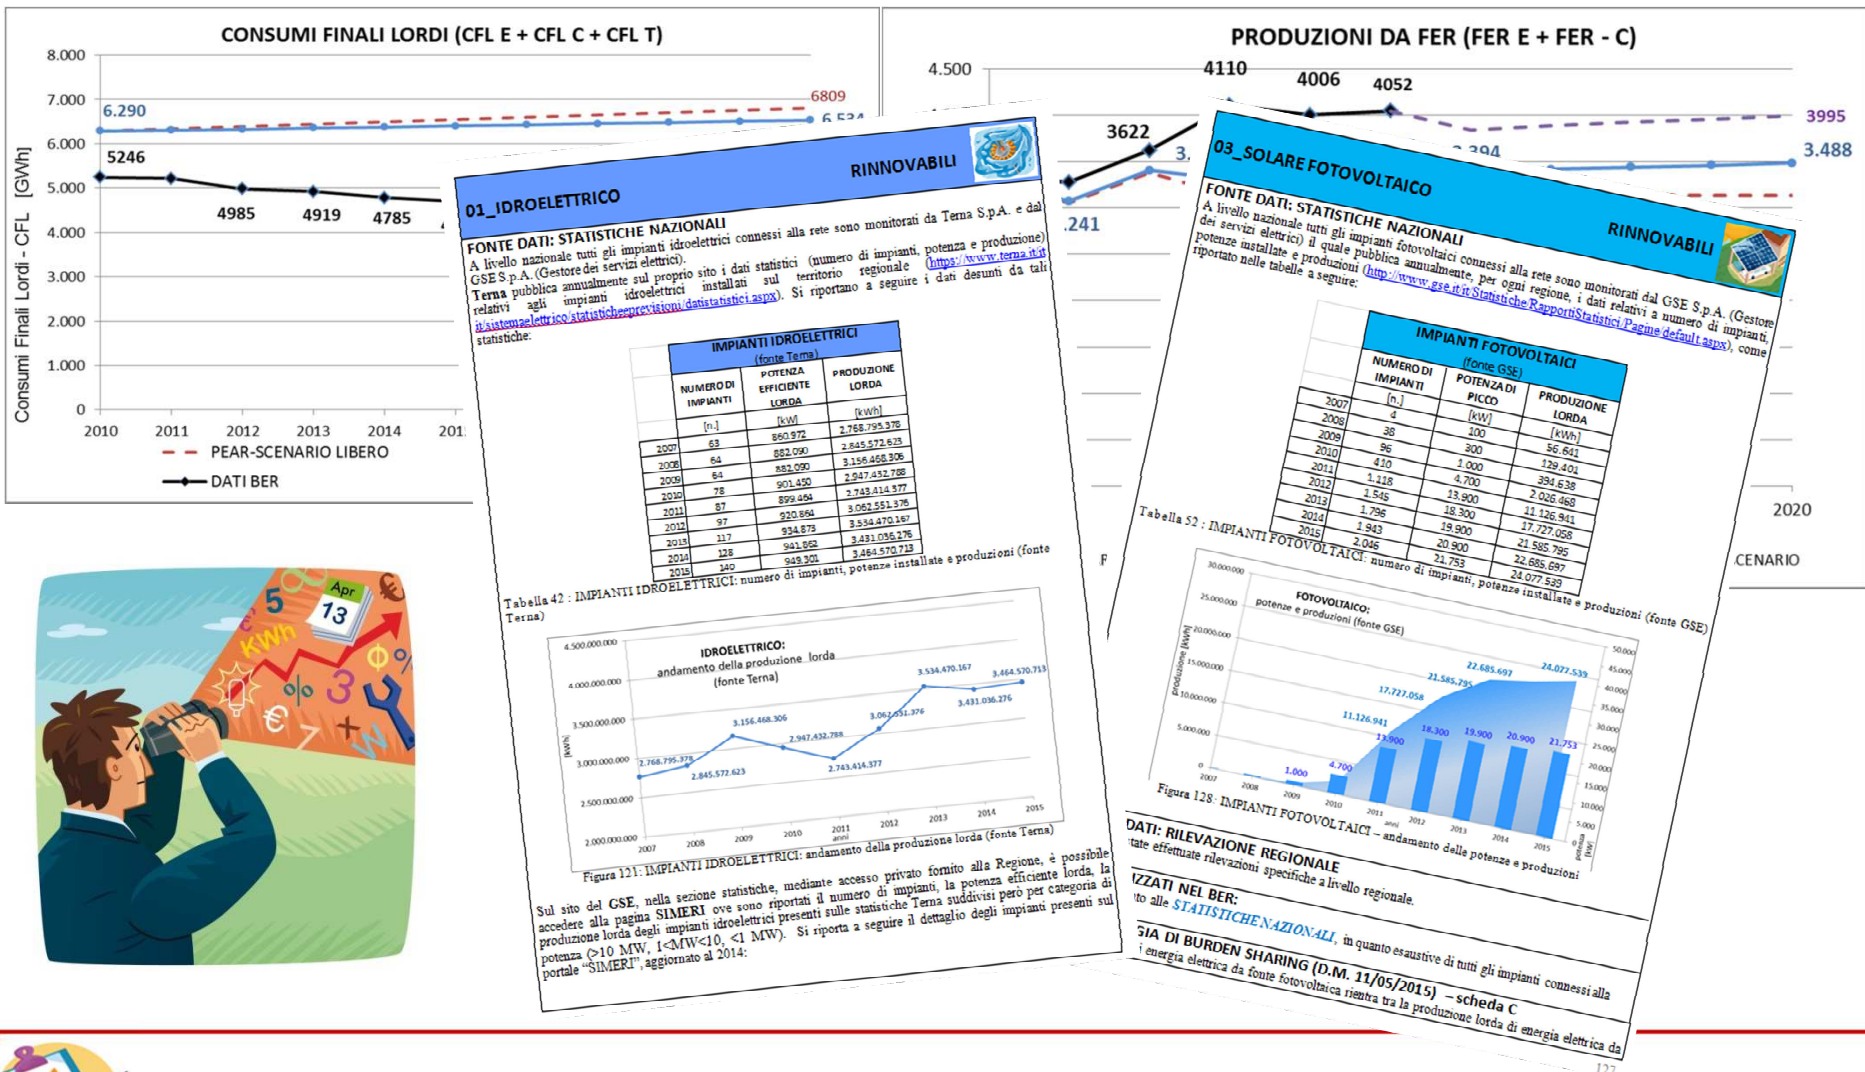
CONSUMI FINALI LORDI (CFL E + CFL C + CFL T)

8.000
7.000
6.000
5.000
4.000
3.000
2.000
1.000
0

Consumi Finali Lordi - CFL [GWh]

6.290
6809
6.534
5246
4985
4919
4785

2010 2011 2012 2013 2014 201

PEAR-SCENARIO LIBERO
DATI BER

PRODUZIONI DA FER (FER E + FER - C)

4.500
4110
4006
4052
3622
3995
3.488
3.394
.241
2020
CENARIO

01_IDROELETTRICO
RINNOVABILI

FONTE DATI: STATISTICHE NAZIONALI
A livello nazionale tutti gli impianti idroelettrici connessi alla rete sono monitorati da Terna S.p.A. e dal GSE S.p.A. (Gestore dei servizi elettrici).
Terna pubblica annualmente sul proprio sito i dati statistici (numero di impianti, potenza e produzione) relativi agli impianti idroelettrici installati sul territorio regionale (https://www.terna.it/it/sistemaelettrico/statisticheeprevisioni/datistatistici.aspx). Si riportano a seguire i dati desunti da tali statistiche:

IMPIANTI IDROELETTRICI (fonte Terna)

| | NUMERO DI IMPIANTI | POTENZA EFFICIENTE LORDA | PRODUZIONE LORDA |
|---|---|---|---|
| | [n.] | [kW] | [kWh] |
| 2007 | 63 | 860.972 | 2.768.795.378 |
| 2008 | 64 | 882.090 | 2.845.572.623 |
| 2009 | 64 | 882.090 | 3.156.468.306 |
| 2010 | 78 | 901.450 | 2.947.432.788 |
| 2011 | 87 | 899.464 | 2.743.414.377 |
| 2012 | 97 | 920.864 | 3.062.551.376 |
| 2013 | 117 | 934.873 | 3.534.470.167 |
| 2014 | 128 | 941.862 | 3.431.036.276 |
| 2015 | 140 | 949.301 | 3.464.570.713 |

Tabella 42 : IMPIANTI IDROELETTRICI: numero di impianti, potenze installate e produzioni (fonte Terna)

IDROELETTRICO: andamento della produzione lorda (fonte Terna)
4.500.000.000
4.000.000.000
3.500.000.000
3.000.000.000
2.500.000.000
2.000.000.000
[kWh]
2.768.795.378
2.845.572.623
3.156.468.306
2.947.432.788
2.743.414.377
3.062.551.376
3.534.470.167
3.431.036.276
3.464.570.713
2007 2008 2009 2010 2011 2012 2013 2014 2015
anni

Figura 121: IMPIANTI IDROELETTRICI: andamento della produzione lorda (fonte Terna)

Sul sito del GSE, nella sezione statistiche, mediante accesso privato fornito alla Regione, è possibile accedere alla pagina SIMERI ove sono riportati il numero di impianti, la potenza efficiente lorda, la produzione lorda degli impianti idroelettrici presenti sulle statistiche Terna suddivisi però per categoria di potenza (>10 MW, 1<MW<10, <1 MW). Si riporta a seguire il dettaglio degli impianti presenti sul portale "SIMERI", aggiornato al 2014:

03_SOLARE FOTOVOLTAICO
RINNOVABILI

FONTE DATI: STATISTICHE NAZIONALI
A livello nazionale tutti gli impianti fotovoltaici connessi alla rete sono monitorati dal GSE S.p.A. (Gestore dei servizi elettrici) il quale pubblica annualmente, per ogni regione, i dati relativi a numero di impianti, potenze installate e produzioni (http://www.gse.it/it/Statistiche/RapportiStatistici/Pagine/default.aspx), come riportato nelle tabelle a seguire:

IMPIANTI FOTOVOLTAICI (fonte GSE)

| | NUMERO DI IMPIANTI | POTENZA DI PICCO | PRODUZIONE LORDA |
|---|---|---|---|
| | [n.] | [kW] | [kWh] |
| 2007 | 4 | 100 | 56.641 |
| 2008 | 38 | 300 | 129.401 |
| 2009 | 96 | 1.000 | 394.638 |
| 2010 | 410 | 4.700 | 2.026.468 |
| 2011 | 1.118 | 13.900 | 11.126.941 |
| 2012 | 1.545 | 18.300 | 17.727.058 |
| 2013 | 1.796 | 19.900 | 21.585.795 |
| 2014 | 1.943 | 20.900 | 22.685.697 |
| 2015 | 2.046 | 21.753 | 24.077.539 |

Tabella 52 : IMPIANTI FOTOVOLTAICI: numero di impianti, potenze installate e produzioni (fonte GSE)

FOTOVOLTAICO: potenze e produzioni (fonte GSE)
30.000.000
25.000.000
20.000.000
15.000.000
10.000.000
5.000.000
0
produzione [kWh]
1.000
4.700
13.900
18.300
19.900
20.900
21.753
11.126.941
17.727.058
21.585.795
22.685.697
24.077.539
50.000
45.000
40.000
35.000
30.000
25.000
20.000
15.000
10.000
5.000
0
potenza [kW]
2007 2008 2009 2010 2011 2012 2013 2014 2015
anni

Figura 128: IMPIANTI FOTOVOLTAICI – andamento delle potenze e produzioni

DATI: RILEVAZIONE REGIONALE
tate effettuate rilevazioni specifiche a livello regionale.

IZZATI NEL BER:
to alle STATISTICHE NAZIONALI, in quanto esaustive di tutti gli impianti connessi alla

GIA DI BURDEN SHARING (D.M. 11/05/2015) – scheda C
i energia elettrica da fonte fotovoltaica rientra tra la produzione lorda di energia elettrica da

Apr
13
5
kWh
%
3
€
127